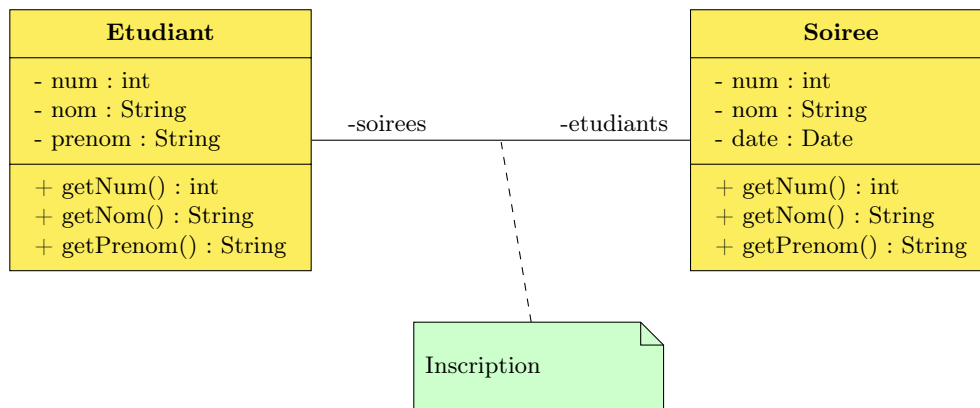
**Etudiant**

- num : int
- nom : String
- prenom : String

+ getNum() : int
+ getNom() : String
+ getPrenom() : String

-soirees

-etudiants

**Soiree**

- num : int
- nom : String
- date : Date

+ getNum() : int
+ getNom() : String
+ getPrenom() : String

Inscription